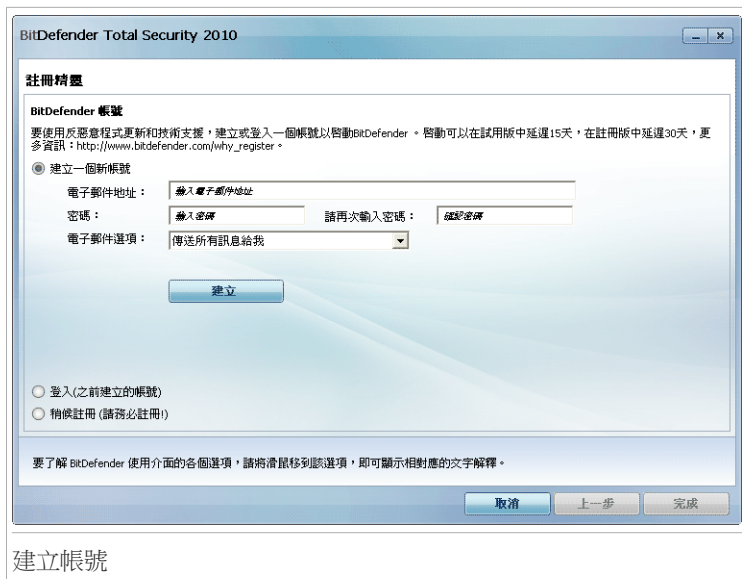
BitDefender Total Security 2010

註冊精靈

BitDefender 帳號

要使用反惡意程式更新和技術支援，建立或登入一個帳號以啟動BitDefender 。啟動可以在試用版中延遲15天，在註用版中延遲30天，更多資訊：http://www.bitdefender.com/why_register。

建立一個新帳號

電子郵件地址： 輸入電子郵件地址

密碼： 輸入密碼 請再次輸入密碼： 確認密碼

電子郵件選項： 傳送所有訊息給我

建立

登入(之前建立的帳號)

稍候註冊 (請務必註冊!)

要了解 BitDefender 使用介面的各個選項，請將滑鼠移到該選項，即可顯示相對應的文字解釋。

取消 上一步 完成

建立帳號